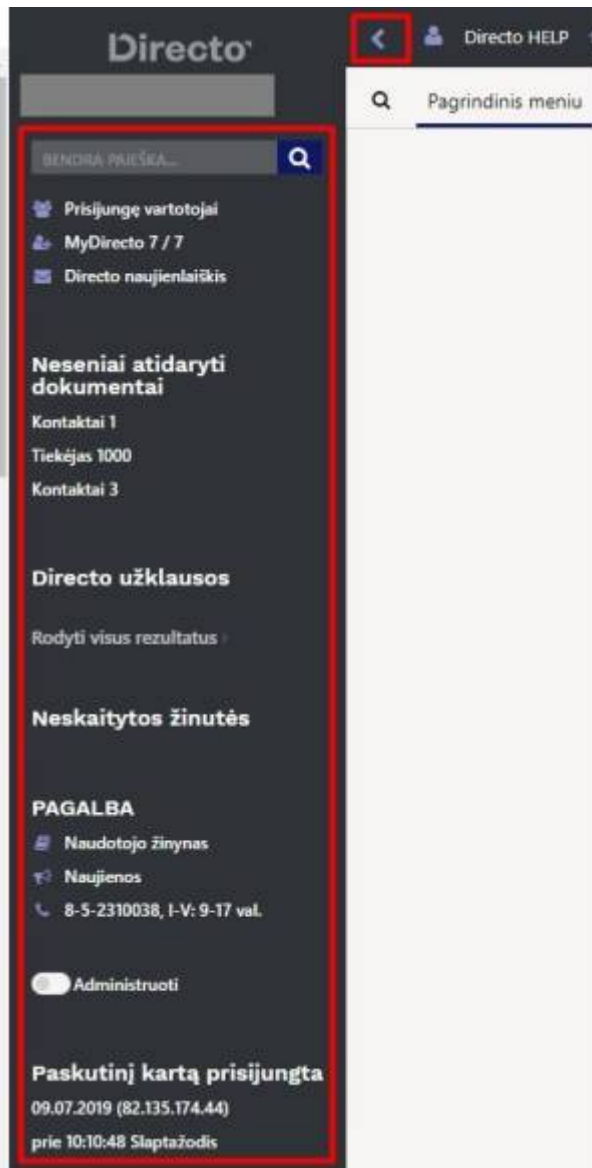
Directo

Directo HELP

Pagrindinis meniu

BENDRA PAIEŠKA...

Prisijungę vartotojai
MyDirecto 7 / 7
Directo naujienlaiškis

Neseniai atidaryti dokumentai
Kontaktai 1
Tiekėjas 1000
Kontaktai 3

Directo užklausos
Rodyti visus rezultatus

Neskaitytos žinutės

PAGALBA
Naudotojo žinynas
Naujienos
8-5-2310038, I-V: 9-17 val.

Administruoti

Paskutinį kartą prisijungta
09.07.2019 (82.135.174.44)
prie 10:10:48 Slaptažodis